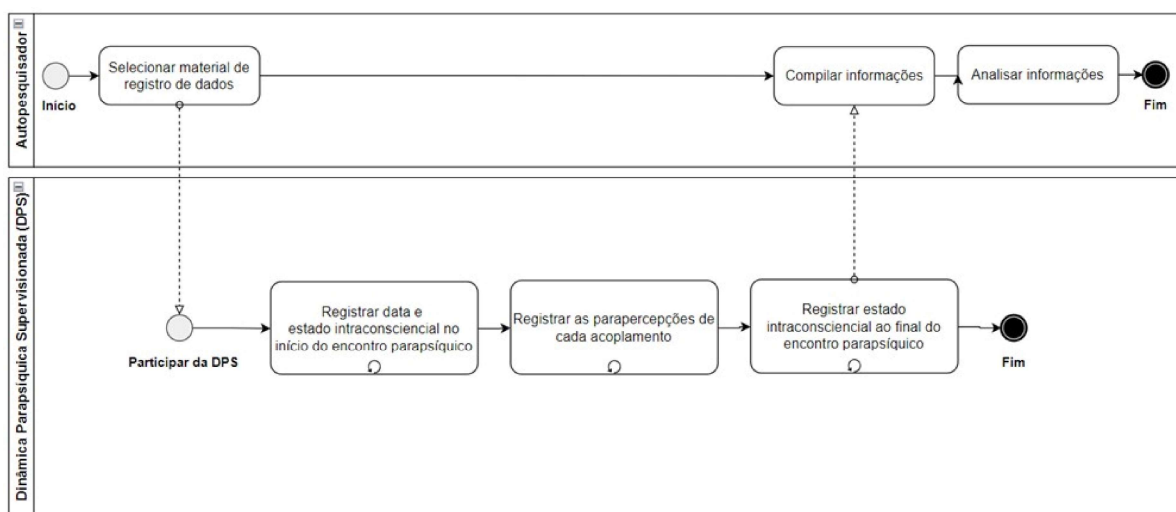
Autopesquisador

Início

Selecionar material de registro de dados

Compilar informações

Analisar informações

Fim

Dinâmica Parapsíquica Supervisionada (DPS)

Participar da DPS

Registrar data e estado intraconsciencial no início do encontro parapsíquico

Registrar as parapercepções de cada acoplamento

Registrar estado intraconsciencial ao final do encontro parapsíquico

Fim